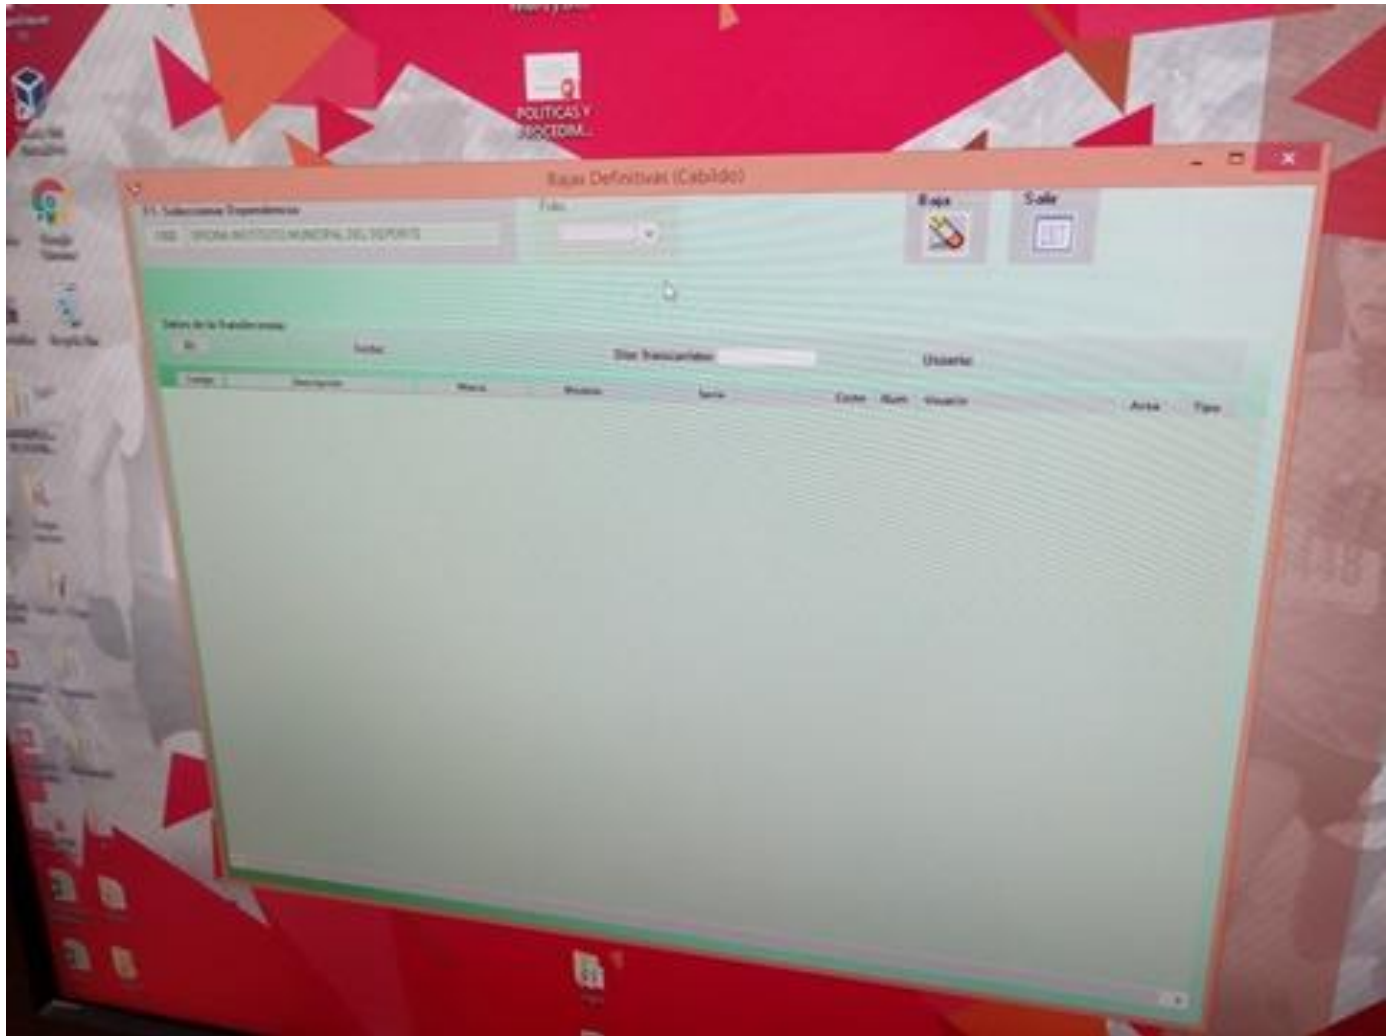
POLITICAS Y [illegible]

Bajas Definitivas (Cabildo)

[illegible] Seleccione Dependencia

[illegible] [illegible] INSTITUTO MUNICIPAL DEL DEPORTE

Folio

Baja

Salir

Datos de la Transferencia

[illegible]

Fecha

Días Transcurridos

Usuario

Código

Descripción

Marca

Modelo

Serie

Costo

Num

Usuario

Area

Tipo

Google Chrome